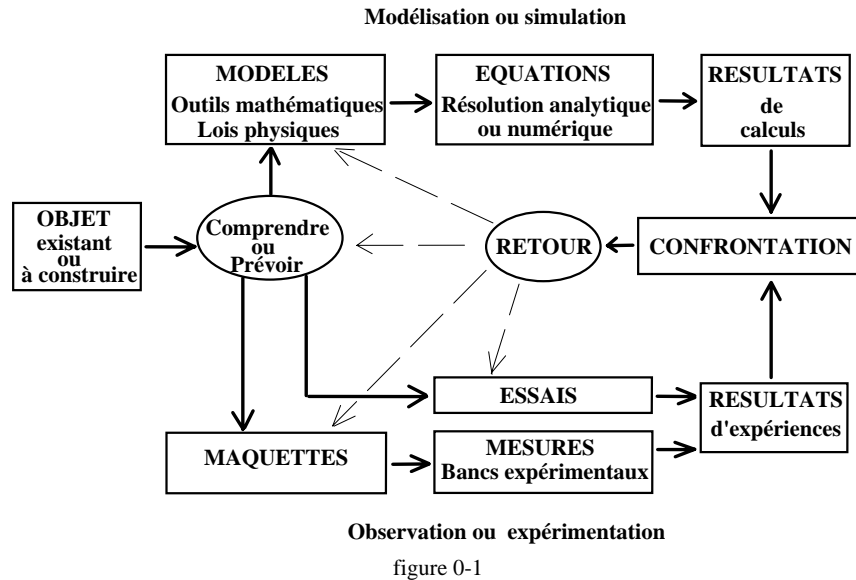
Modélisation ou simulation

MODELES
Outils mathématiques
Lois physiques

EQUATIONS
Résolution analytique ou numérique

RESULTATS
de
calculs

OBJET
existant
ou
à construire

Comprendre
ou
Prévoir

RETOUR

CONFRONTATION

ESSAIS

RESULTATS
d'expériences

MAQUETTES

MESURES
Bancs expérimentaux

Observation ou expérimentation

figure 0-1